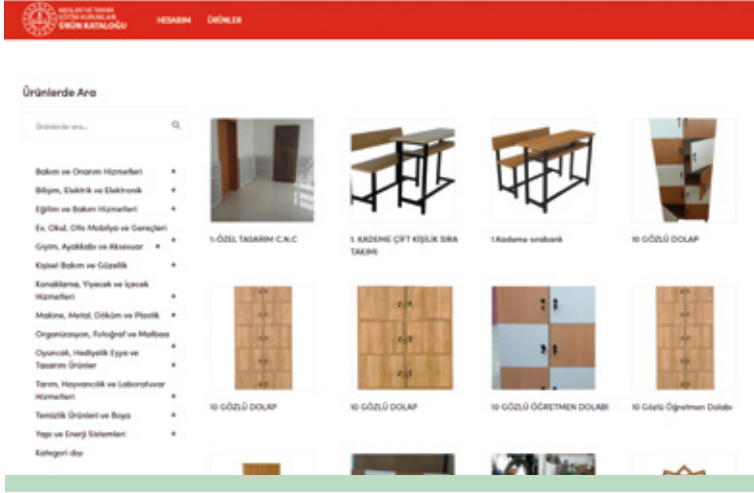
MESLEKİ VE TEKNİK EĞİTİM KURUMLARI ÜRÜN KATALOĞU HESABIM ÜRÜNLER

Ürünlerde Ara

Ürünlerde ara...

Bakım ve Onarım Hizmetleri +
Bilişim, Elektrik ve Elektronik +
Eğitim ve Bakım Hizmetleri +
Ev, Okul, Ofis Mobilya ve Gereçleri
Giyim, Ayakkabı ve Aksesuar +
Kişisel Bakım ve Güzellik +
Konaklama, Yiyecek ve İçecek Hizmetleri +
Makine, Metal, Döküm ve Plastik +
Organizasyon, Fotoğraf ve Matbaa
Oyuncak, Hediyelik Eşya ve Tasarım Ürünler +
Tarım, Hayvancılık ve Laboratuvar Hizmetleri +
Temizlik Ürünleri ve Boya +
Yapı ve Enerji Sistemleri +
Kategori dışı

1-ÖZEL TASARIM C.N.C
1. KADEME ÇİFT KİŞİLİK SIRA TAKIMI
1.Kademe sırabank
10 GÖZLÜ DOLAP
10 GÖZLÜ DOLAP
10 GÖZLÜ DOLAP
10 GÖZLÜ ÖĞRETMEN DOLABI
10 Gözlü Öğretmen Dolabı